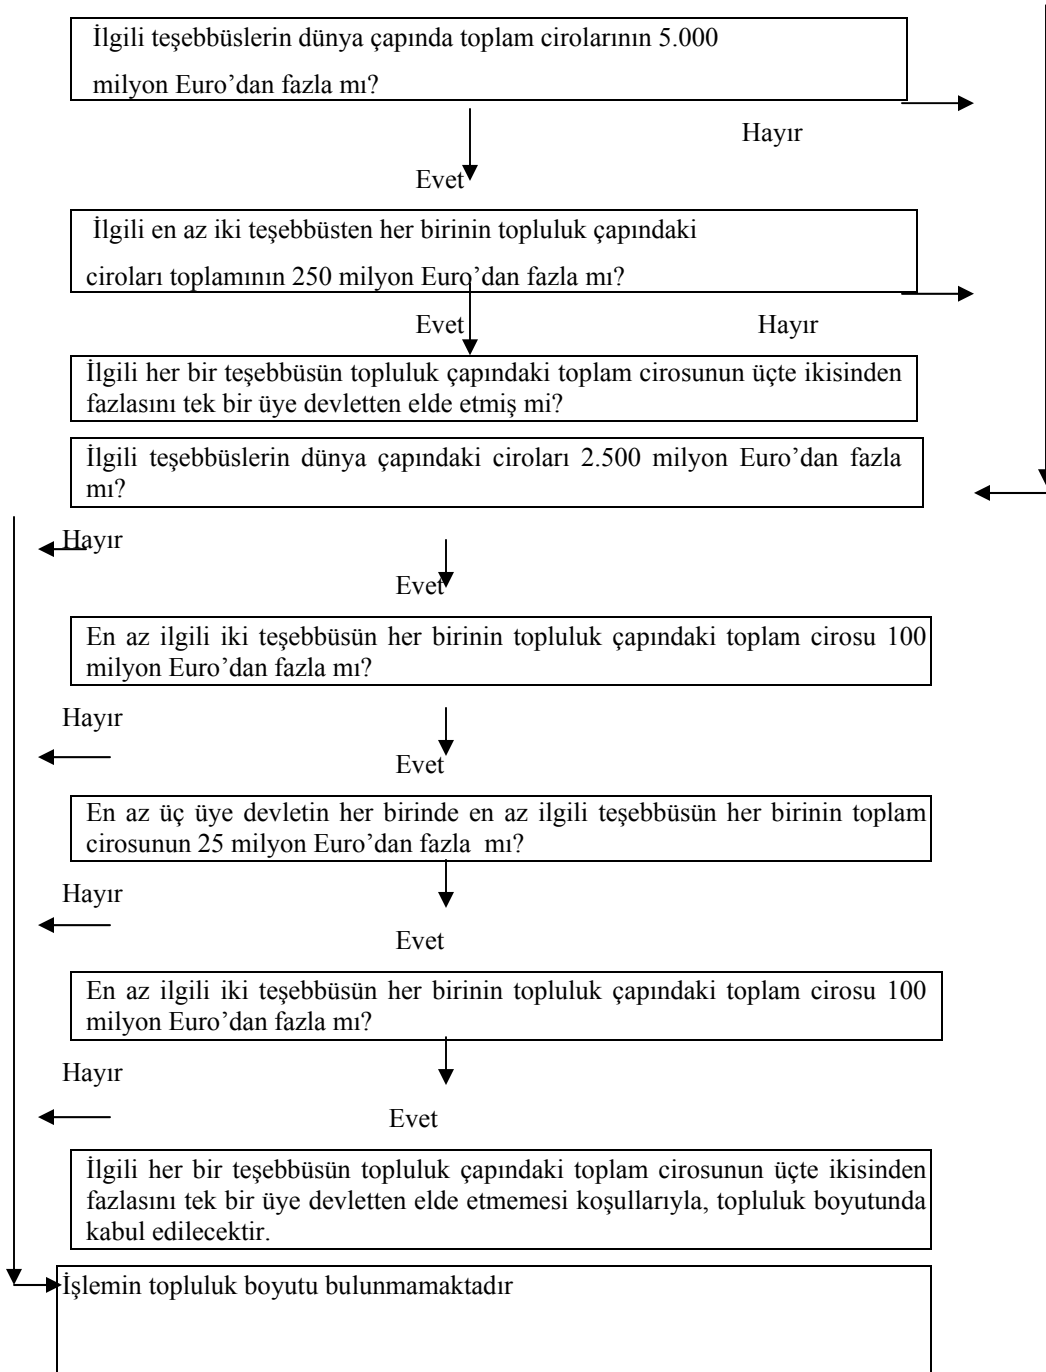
İlgili teşebbüslerin dünya çapında toplam cirolarının 5.000 milyon Euro'dan fazla mı?

Hayır

Evet

İlgili en az iki teşebbüsten her birinin topluluk çapındaki ciroları toplamının 250 milyon Euro'dan fazla mı?

Evet

Hayır

İlgili her bir teşebbüsün topluluk çapındaki toplam cirosunun üçte ikisinden fazlasını tek bir üye devletten elde etmiş mi?

İlgili teşebbüslerin dünya çapındaki ciroları 2.500 milyon Euro'dan fazla mı?

Hayır

Evet

En az ilgili iki teşebbüsün her birinin topluluk çapındaki toplam cirosu 100 milyon Euro'dan fazla mı?

Hayır

Evet

En az üç üye devletin her birinde en az ilgili teşebbüsün her birinin toplam cirosunun 25 milyon Euro'dan fazla mı?

Hayır

Evet

En az ilgili iki teşebbüsün her birinin topluluk çapındaki toplam cirosu 100 milyon Euro'dan fazla mı?

Hayır

Evet

İlgili her bir teşebbüsün topluluk çapındaki toplam cirosunun üçte ikisinden fazlasını tek bir üye devletten elde etmemesi koşullarıyla, topluluk boyutunda kabul edilecektir.

İşlemin topluluk boyutu bulunmamaktadır